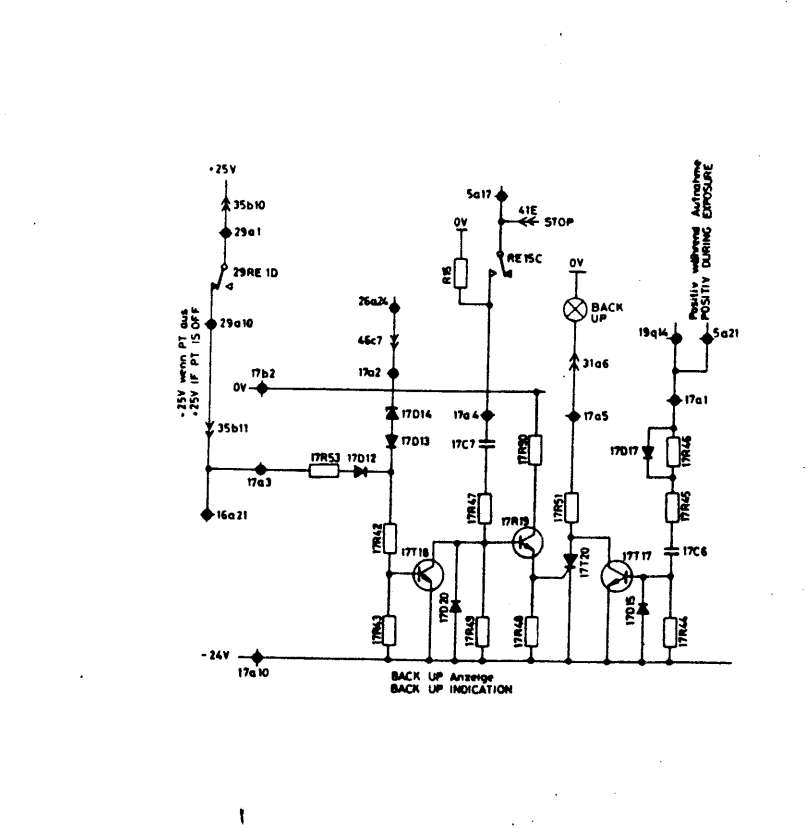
+25V
35b10
29a1
29RE 1D
29a10
+25V wenn PT aus
+25V IF PT IS OFF
35b11
17a3
16a21
17b2
0V
26a24
46c7
17a2
17D14
17D13
17R53
17D12
17R42
17T18
17R43
-24V
17a10
5a17
41E
STOP
0V
R15
RE15C
17a4
17C7
17R47
17R50
17R19
17R49
17D20
17R48
0V
BACK UP
31a6
17a5
17R51
17T20
17T17
17D15
Positiv während Aufnahme
POSITIV DURING EXPOSURE
19a14
5a21
17a1
17D17
17R46
17R45
17C6
17R44
BACK UP Anzeige
BACK UP INDICATION